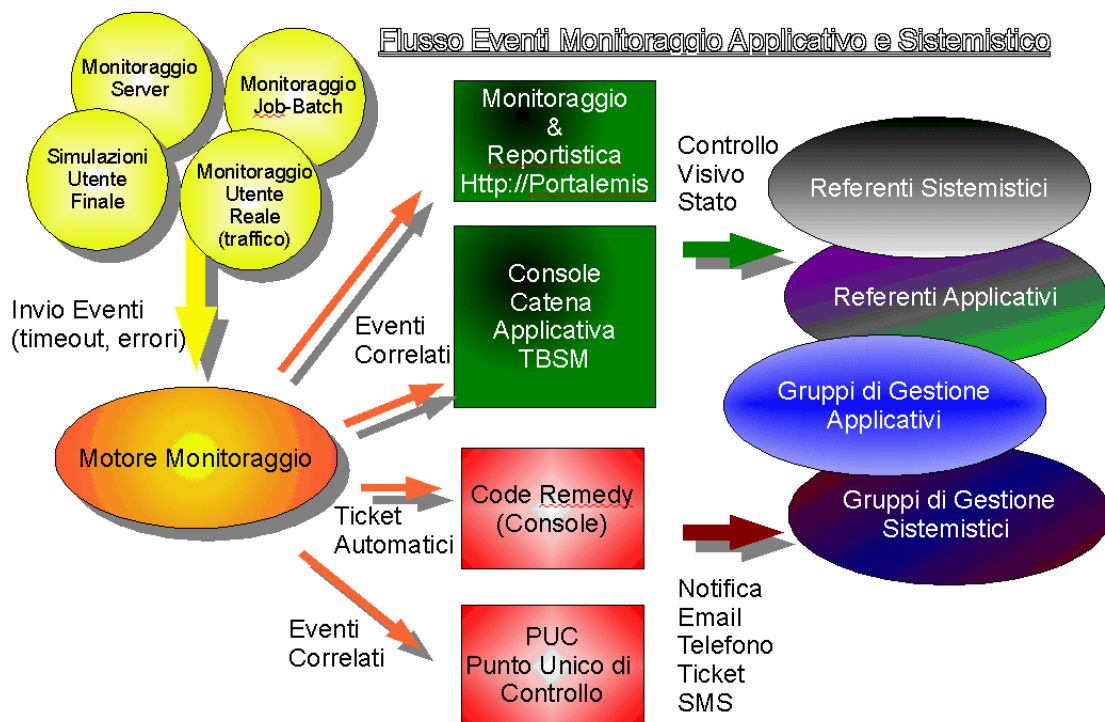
Flusso Eventi Monitoraggio Applicativo e Sistemistico

Monitoraggio Server

Monitoraggio Job-Batch

Simulazioni Utente Finale

Monitoraggio Utente Reale (traffico)

Invio Eventi (timeout, errori)

Motore Monitoraggio

Eventi Correlati

Monitoraggio & Reportistica Http://Portalemis

Console Catena Applicativa TBSM

Ticket Automatici

Code Remedy (Console)

Eventi Correlati

PUC Punto Unico di Controllo

Controllo Visivo Stato

Notifica Email Telefono Ticket SMS

Referenti Sistemistici

Referenti Applicativi

Gruppi di Gestione Applicativi

Gruppi di Gestione Sistemistici